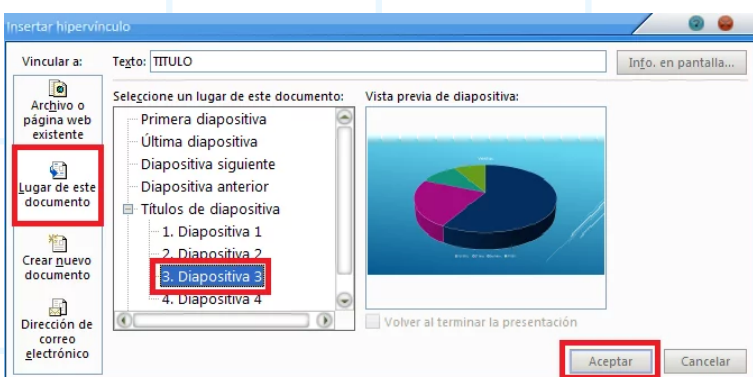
Insertar hipervínculo

Vincular a:

Texto: TITULO

Info. en pantalla...

Archivo o página web existente

Lugar de este documento

Crear nuevo documento

Dirección de correo electrónico

Seleccione un lugar de este documento:

Primera diapositiva
Última diapositiva
Diapositiva siguiente
Diapositiva anterior
Títulos de diapositiva
1. Diapositiva 1
2. Diapositiva 2
3. Diapositiva 3
4. Diapositiva 4

Vista previa de diapositiva:

Volver al terminar la presentación

Aceptar

Cancelar